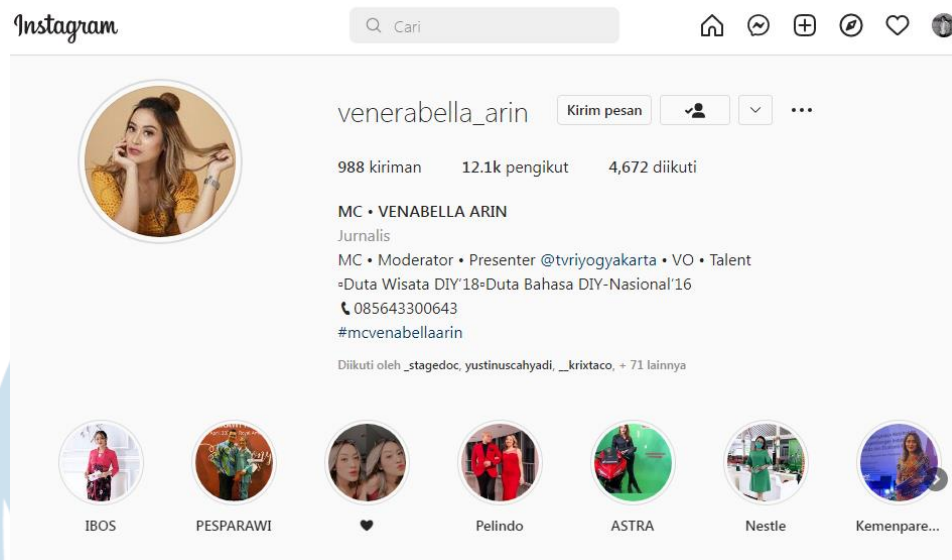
Instagram

Cari

venerabella_arin Kirim pesan

988 kiriman 12.1k pengikut 4,672 diikuti

MC • VENABELLA ARIN
Jurnalis
MC • Moderator • Presenter @tvriyogyakarta • VO • Talent
▫Duta Wisata DIY'18▫Duta Bahasa DIY-Nasional'16
📞085643300643
#mcvenabellaarin

Diikuti oleh _stagedoc, yustinuscahyadi, __krixtaco, + 71 lainnya

IBOS PESPARAWI ♥ Pelindo ASTRA Nestle Kemenpare...